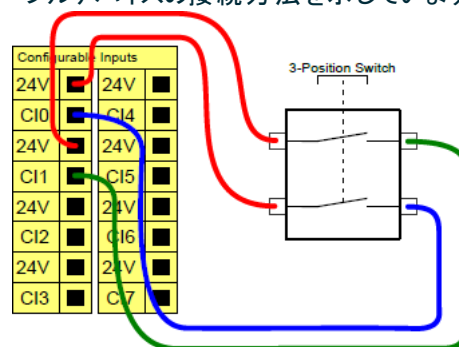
ッチの接続方法を示しています

Configurable Inputs

| 24V | | 24V | |
|---|---|---|---|
| CI0 | | CI4 | |
| 24V | | 24V | |
| CI1 | | CI5 | |
| 24V | | 24V | |
| CI2 | | CI6 | |
| 24V | | 24V | |
| CI3 | | CI7 | |

3-Position Switch